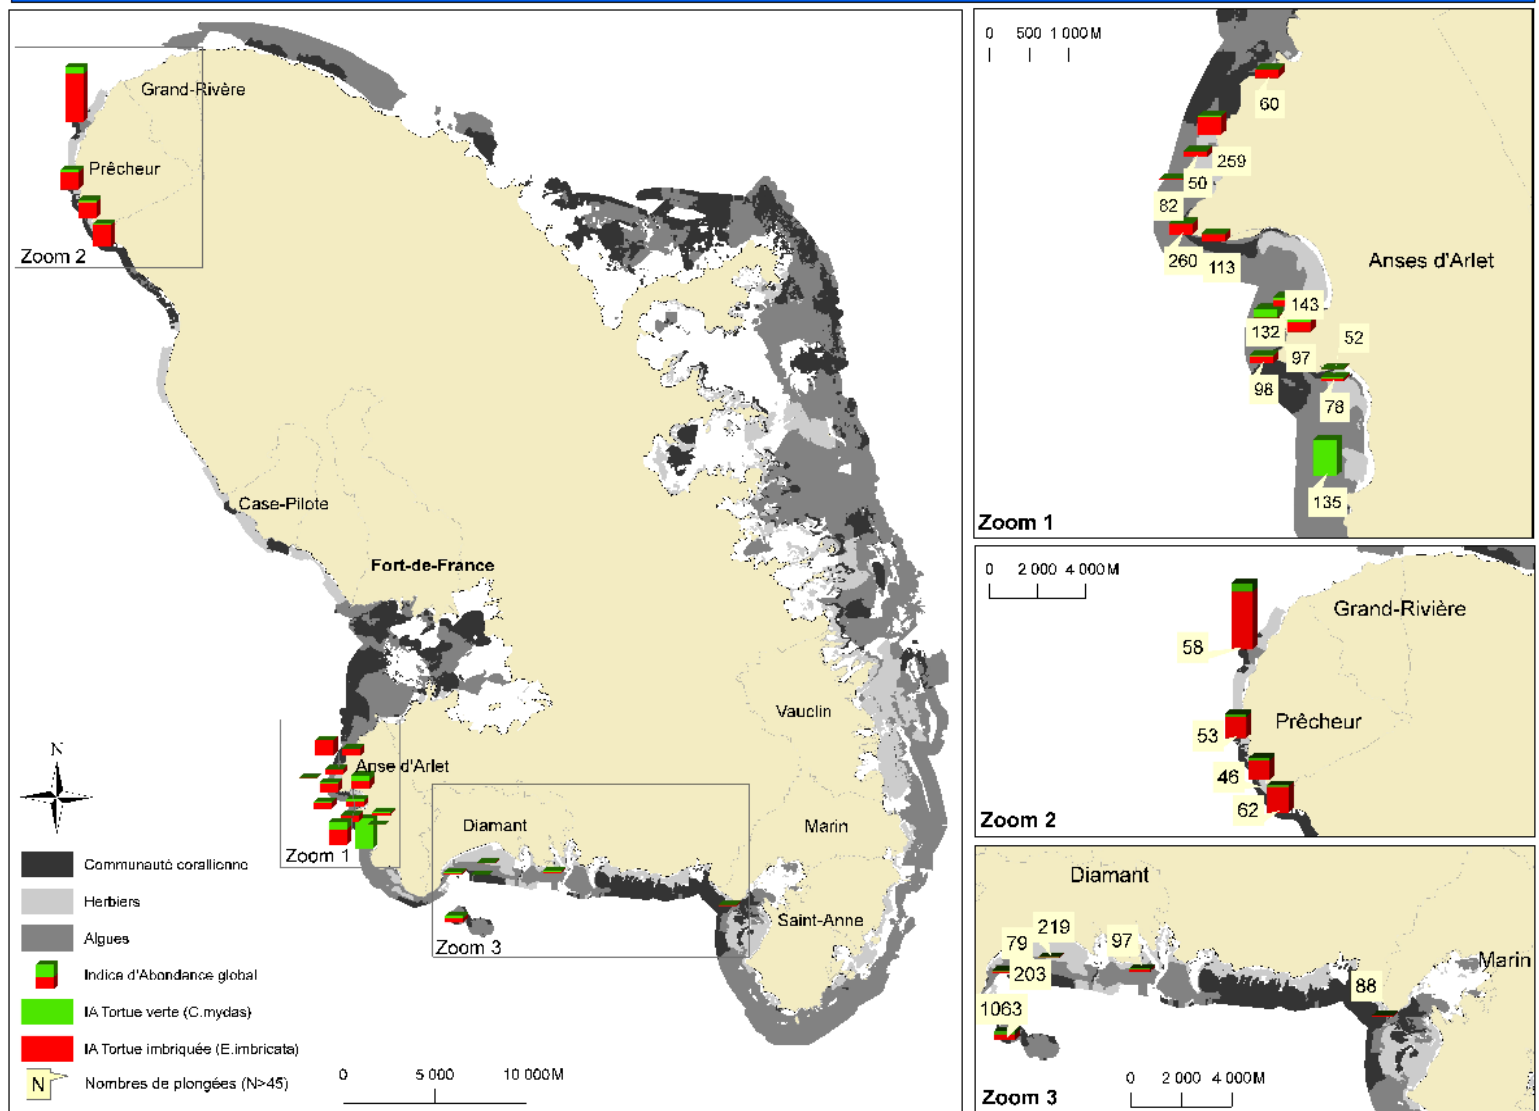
Grand-Rivère
Prêcheur
Zoom 2
Case-Pilote
Fort-de-France
Vauclin
Anse d'Arlet
Diamant
Marin
Zoom 1
Saint-Anne
Zoom 3
N
Communauté corallienne
Herbiers
Algues
Indice d'Abondance global
IA Tortue verte (C.mydas)
IA Tortue imbriquée (E.imbricata)
N Nombres de plongées (N>45)
0 5 000 10 000M

0 500 1 000M
60
259
50
82
260 113
Anses d'Arlet
143
132
52
97
98
78
135
Zoom 1

0 2 000 4 000M
Grand-Rivière
58
Prêcheur
53
46
62
Zoom 2

Diamant
79 219 97
203
Marin
88
1063
Zoom 3
0 2 000 4 000M